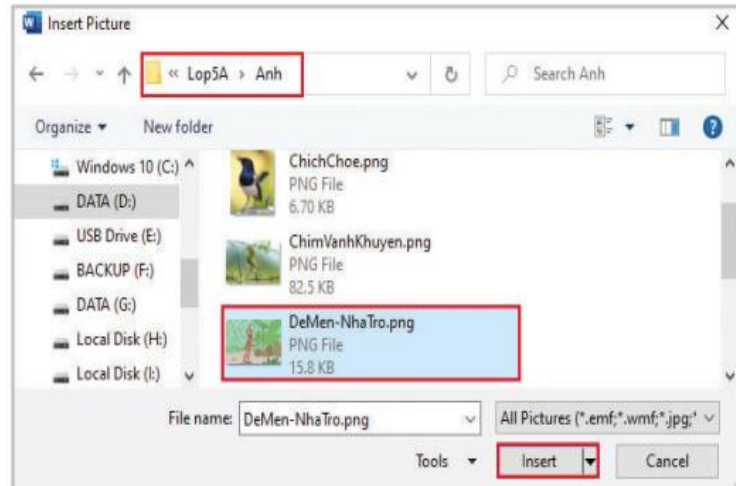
Insert Picture

« Lop5A › Anh

Search Anh

Organize ▾ New folder

Windows 10 (C:)
DATA (D:)
USB Drive (E:)
BACKUP (F:)
DATA (G:)
Local Disk (H:)
Local Disk (I:)

ChichChoe.png
PNG File
6.70 KB

ChimVanhKhuyen.png
PNG File
82.5 KB

DeMen-NhaTro.png
PNG File
15.8 KB

File name: DeMen-NhaTro.png

All Pictures (*.emf;*.wmf;*.jpg;*

Tools ▾

Insert

Cancel